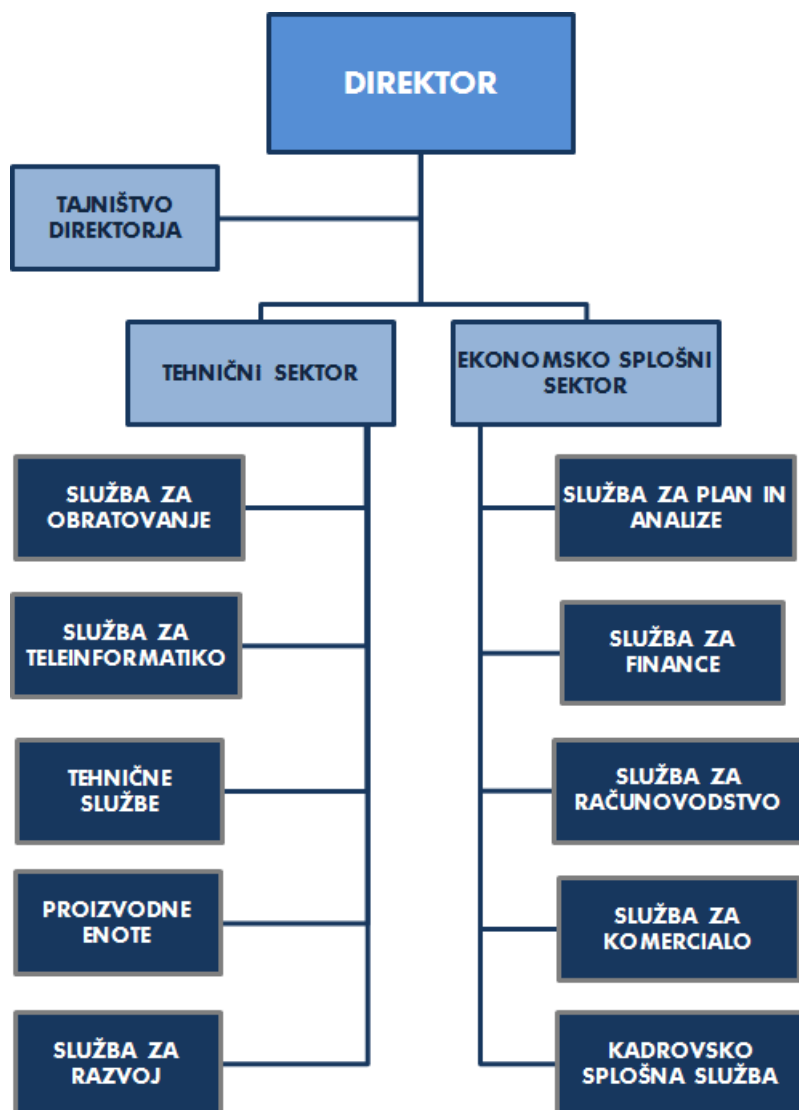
DIREKTOR

TAJNIŠTVO DIREKTORJA

TEHNIČNI SEKTOR

EKONOMSKO SPLOŠNI SEKTOR

SLUŽBA ZA OBRATOVANJE

SLUŽBA ZA TELEINFORMATIKO

TEHNIČNE SLUŽBE

PROIZVODNE ENOTE

SLUŽBA ZA RAZVOJ

SLUŽBA ZA PLAN IN ANALIZE

SLUŽBA ZA FINANCE

SLUŽBA ZA RAČUNOVODSTVO

SLUŽBA ZA KOMERCIALO

KADROVSKO SPLOŠNA SLUŽBA